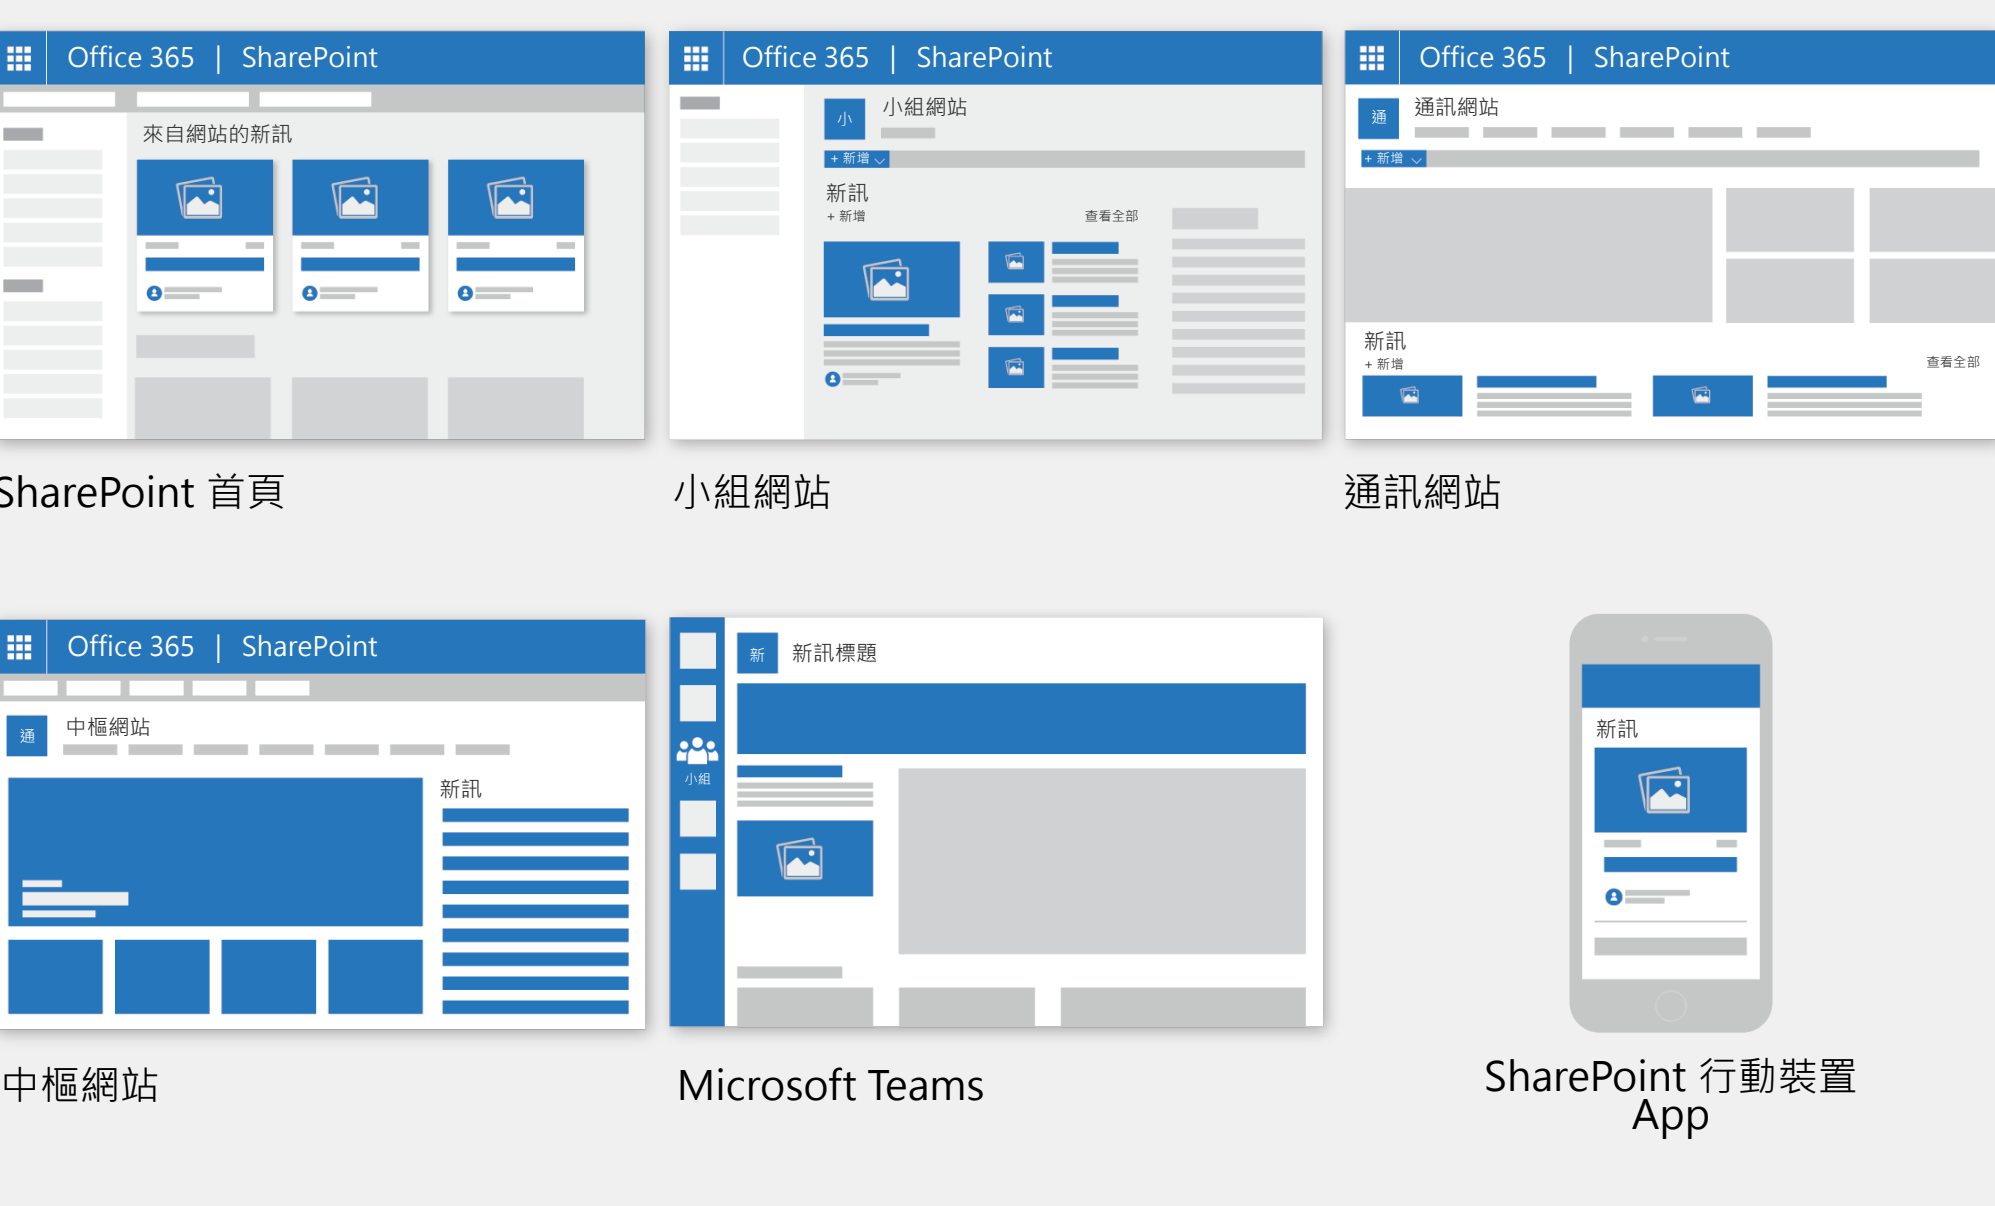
Office 365 | SharePoint

來自網站的新訊

SharePoint 首頁

Office 365 | SharePoint

小

小組網站

+ 新增

新訊

+ 新增

查看全部

小組網站

Office 365 | SharePoint

通

通訊網站

+ 新增

新訊

+ 新增

查看全部

通訊網站

Office 365 | SharePoint

通

中樞網站

新訊

中樞網站

新

新訊標題

小組

Microsoft Teams

新訊

SharePoint 行動裝置 App